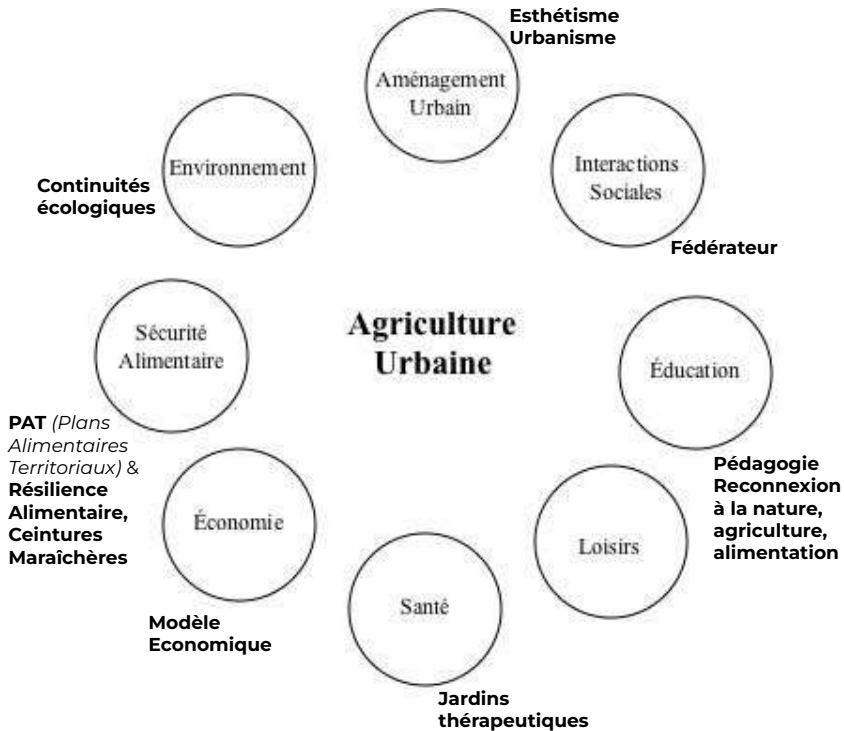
Esthétisme
Urbanisme

Aménagement Urbain

Environnement

Continuités écologiques

Interactions Sociales

Fédérateur

Agriculture Urbaine

Sécurité Alimentaire

Éducation

PAT (Plans Alimentaires Territoriaux) & Résilience Alimentaire, Ceintures Maraîchères

Pédagogie
Reconnexion à la nature, agriculture, alimentation

Économie

Loisirs

Santé

Modèle Economique

Jardins thérapeutiques